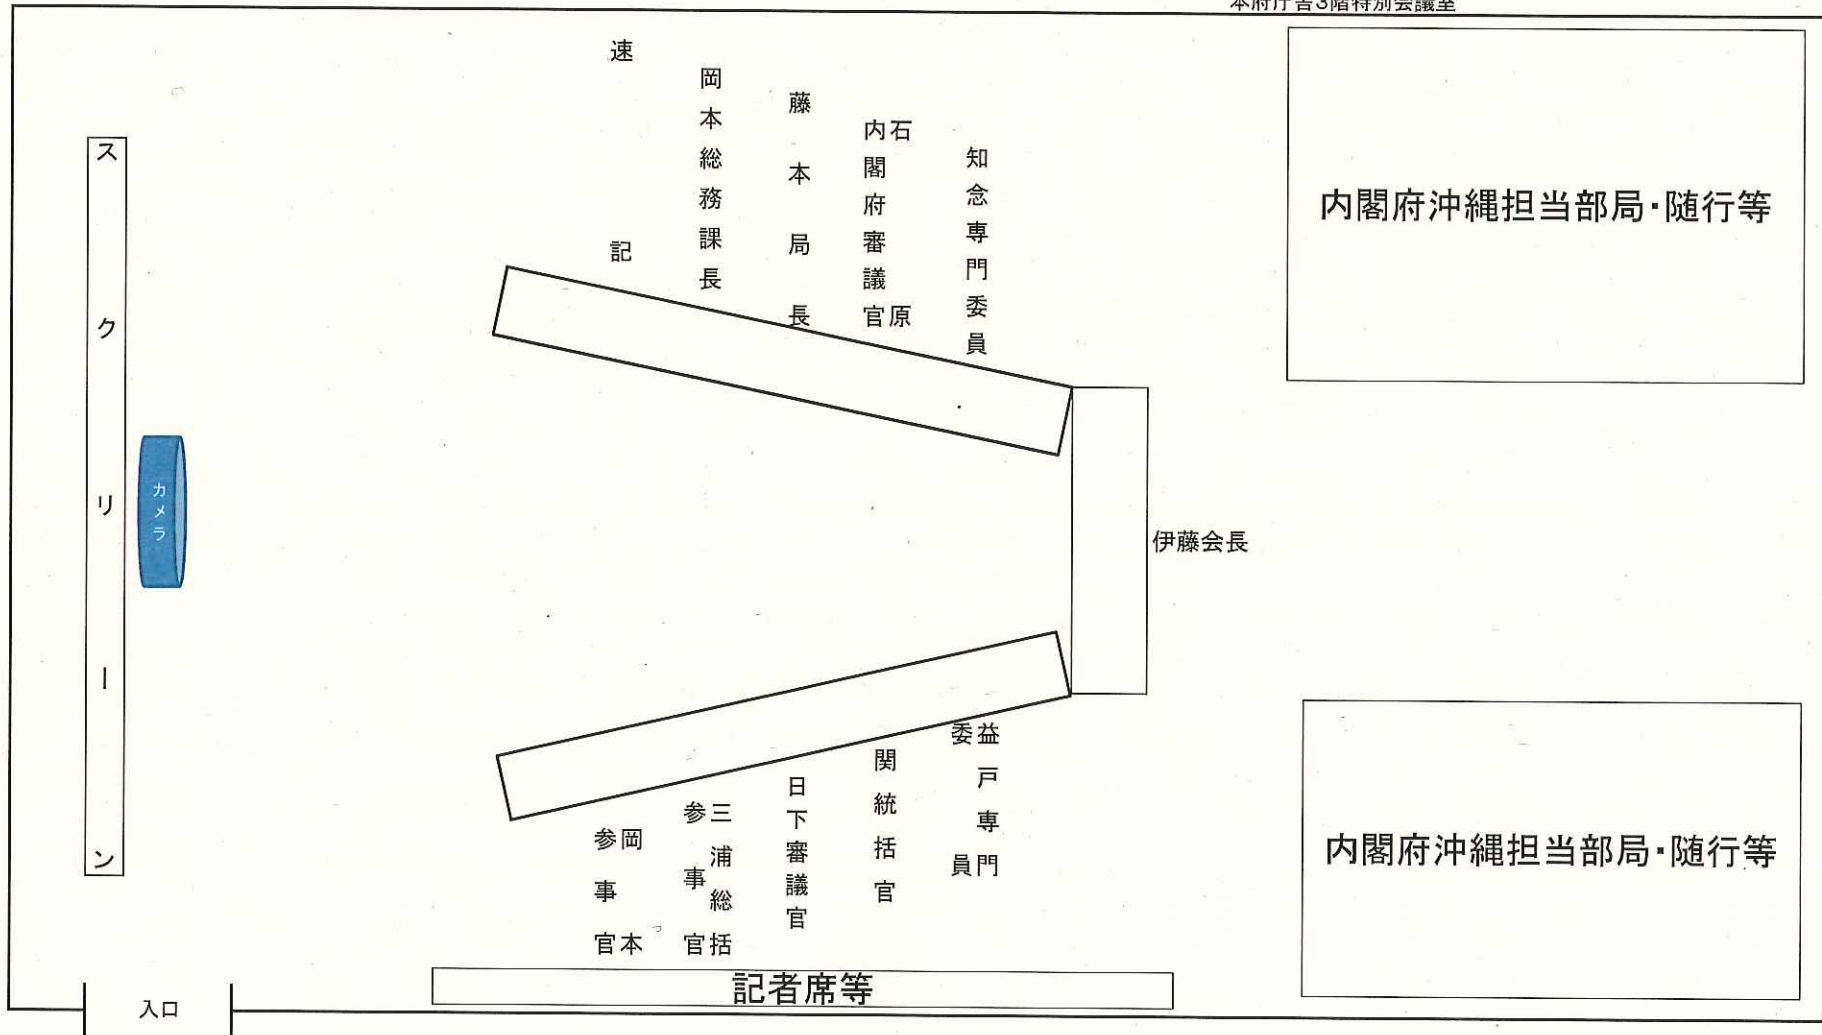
本府庁舎3階特別会議室

速記

岡本総務課長

藤本局長

石原内閣府審議官

知念専門委員

内閣府沖縄担当部局・随行等

スクリーン

カメラ

伊藤会長

益戸専門委員

関統括官

日下審議官

三浦総括参事官

岡本参事官

内閣府沖縄担当部局・随行等

記者席等

入口